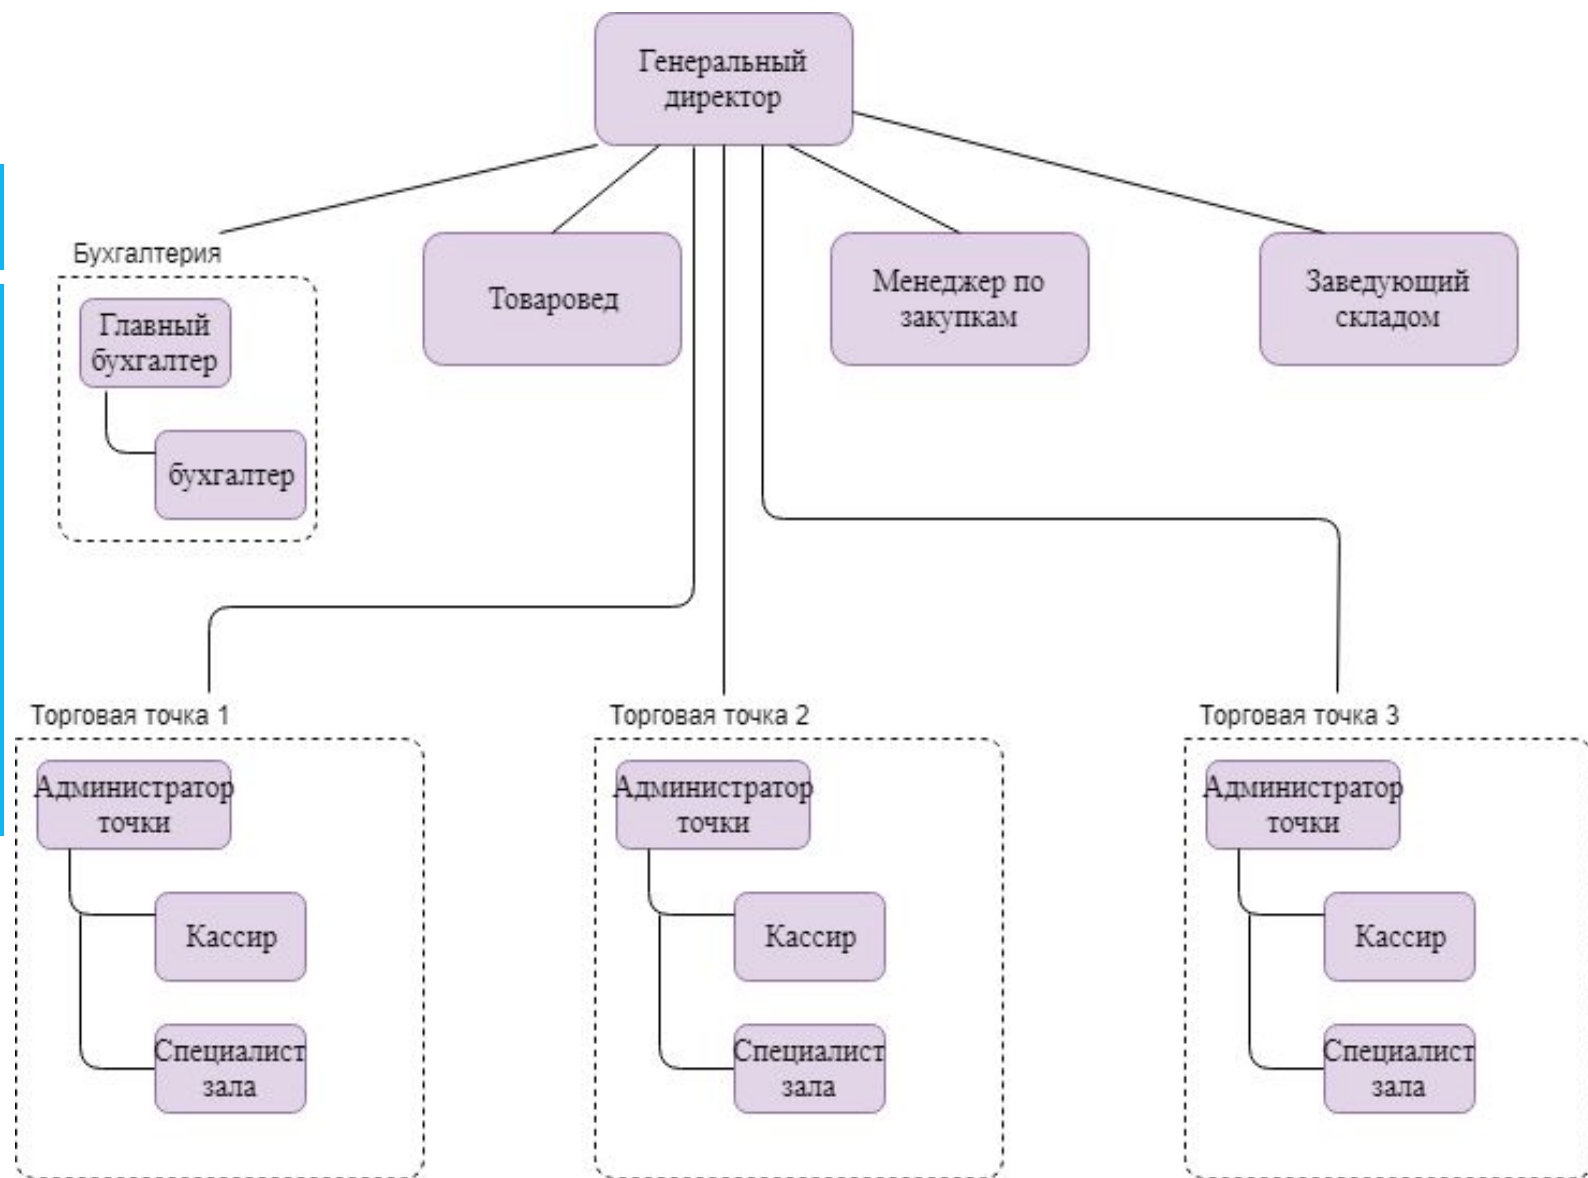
Генеральный директор

Бухгалтерия

Главный бухгалтер

бухгалтер

Товаровед

Менеджер по закупкам

Заведующий складом

Торговая точка 1

Администратор точки

Кассир

Специалист зала

Торговая точка 2

Администратор точки

Кассир

Специалист зала

Торговая точка 3

Администратор точки

Кассир

Специалист зала